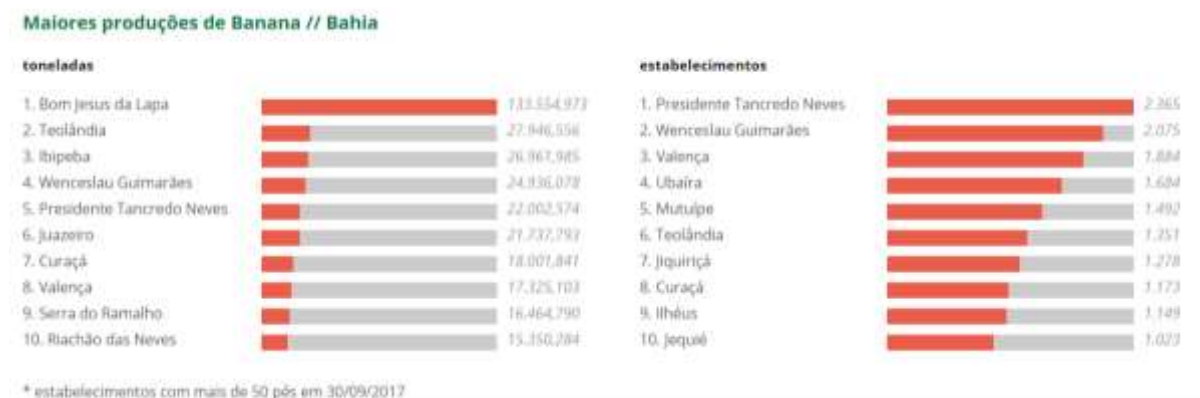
Maiores produções de Banana // Bahia

toneladas

1. Bom Jesus da Lapa 133.554.973
2. Teolândia 27.946.556
3. Ibipeba 26.961.985
4. Wenceslau Guimarães 24.936.078
5. Presidente Tancredo Neves 22.002.574
6. Juazeiro 21.737.793
7. Curaçá 18.001.841
8. Valença 17.325.103
9. Serra do Ramalho 16.464.790
10. Riachão das Neves 15.350.284

estabelecimentos

1. Presidente Tancredo Neves 2.365
2. Wenceslau Guimarães 2.075
3. Valença 1.884
4. Ubaíra 1.684
5. Mutuípe 1.492
6. Teolândia 1.351
7. Jiquiriçá 1.278
8. Curaçá 1.173
9. Ilhéus 1.149
10. Jequié 1.023

* estabelecimentos com mais de 50 pés em 30/09/2017